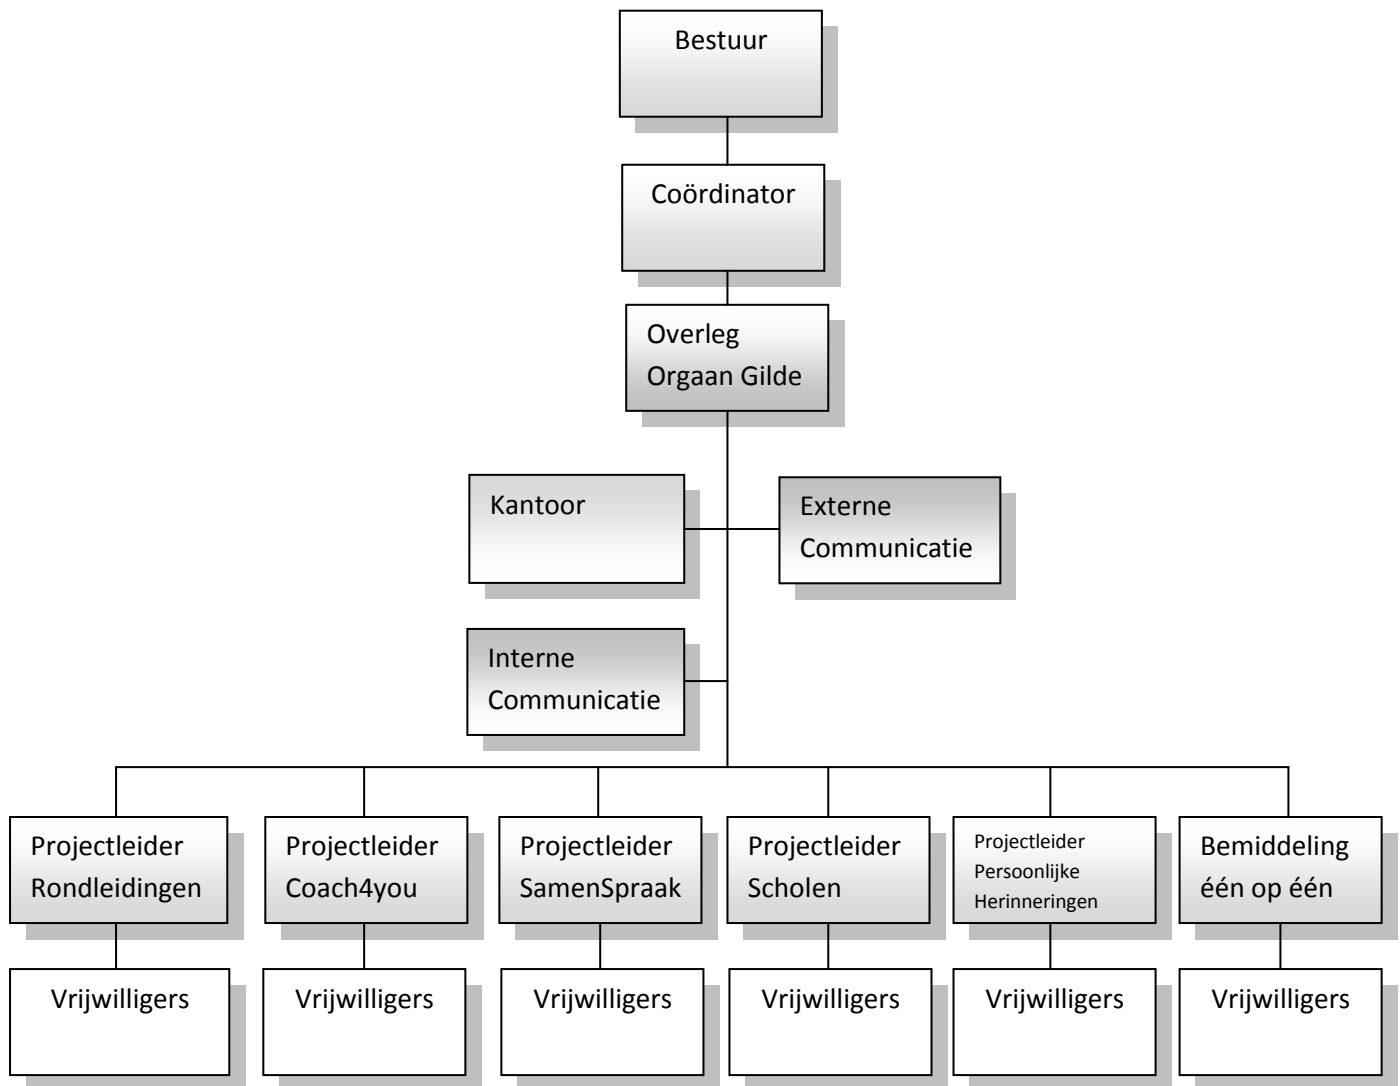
Bestuur

Coördinator

Overleg Orgaan Gilde

Kantoor

Externe Communicatie

Interne Communicatie

Projectleider Rondleidingen

Projectleider Coach4you

Projectleider SamenSpraak

Projectleider Scholen

Projectleider Persoonlijke Herinneringen

Bemiddeling één op één

Vrijwilligers

Vrijwilligers

Vrijwilligers

Vrijwilligers

Vrijwilligers

Vrijwilligers